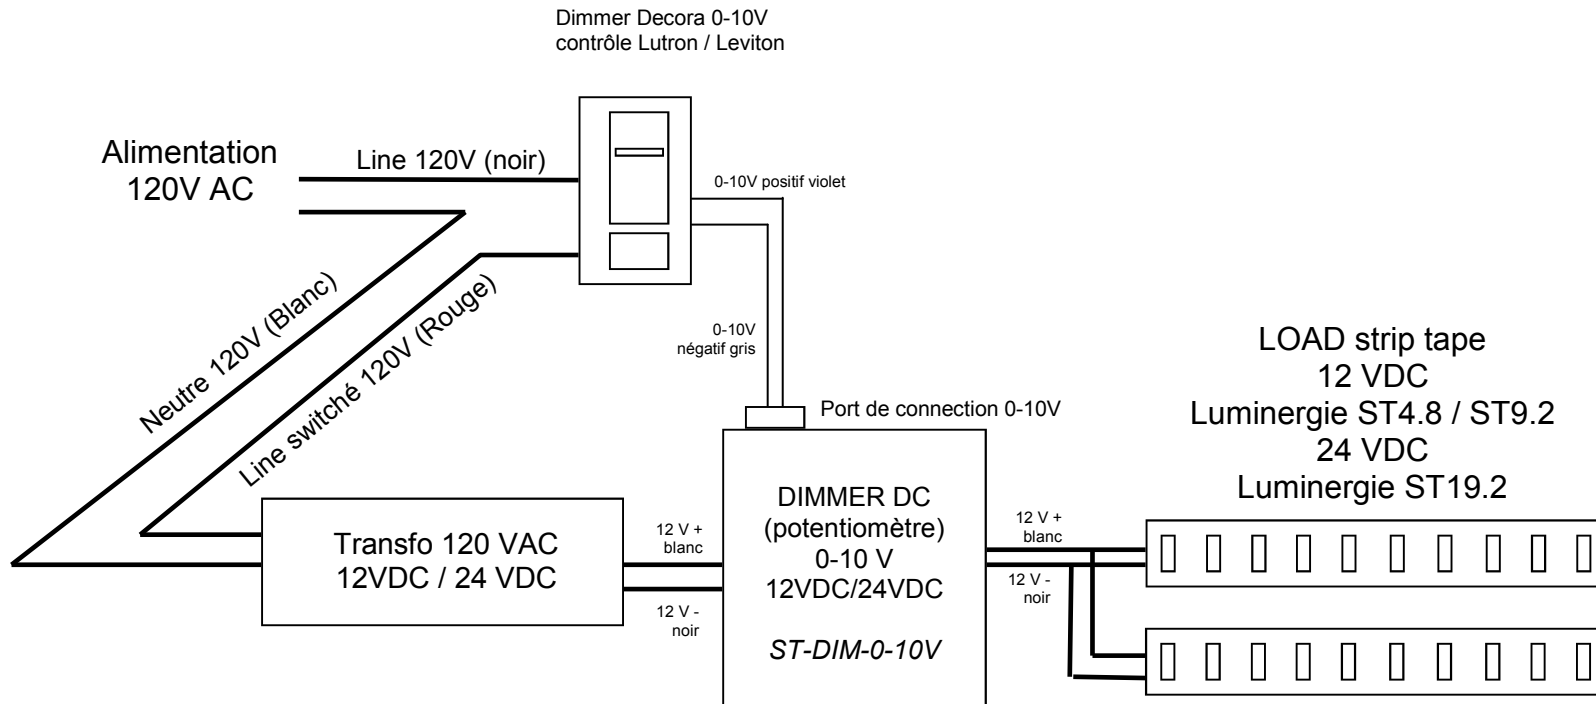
Dimmer Decora 0-10V
contrôle Lutron / Leviton

Alimentation
120V AC

Line 120V (noir)

0-10V positif violet

Neutre 120V (Blanc)

Line switché 120V (Rouge)

0-10V
négatif gris

Port de connection 0-10V

LOAD strip tape
12 VDC
Luminergie ST4.8 / ST9.2
24 VDC
Luminergie ST19.2

Transfo 120 VAC
12VDC / 24 VDC

12 V +
blanc

12 V -
noir

DIMMER DC
(potentiomètre)
0-10 V
12VDC/24VDC

ST-DIM-0-10V

12 V +
blanc

12 V -
noir